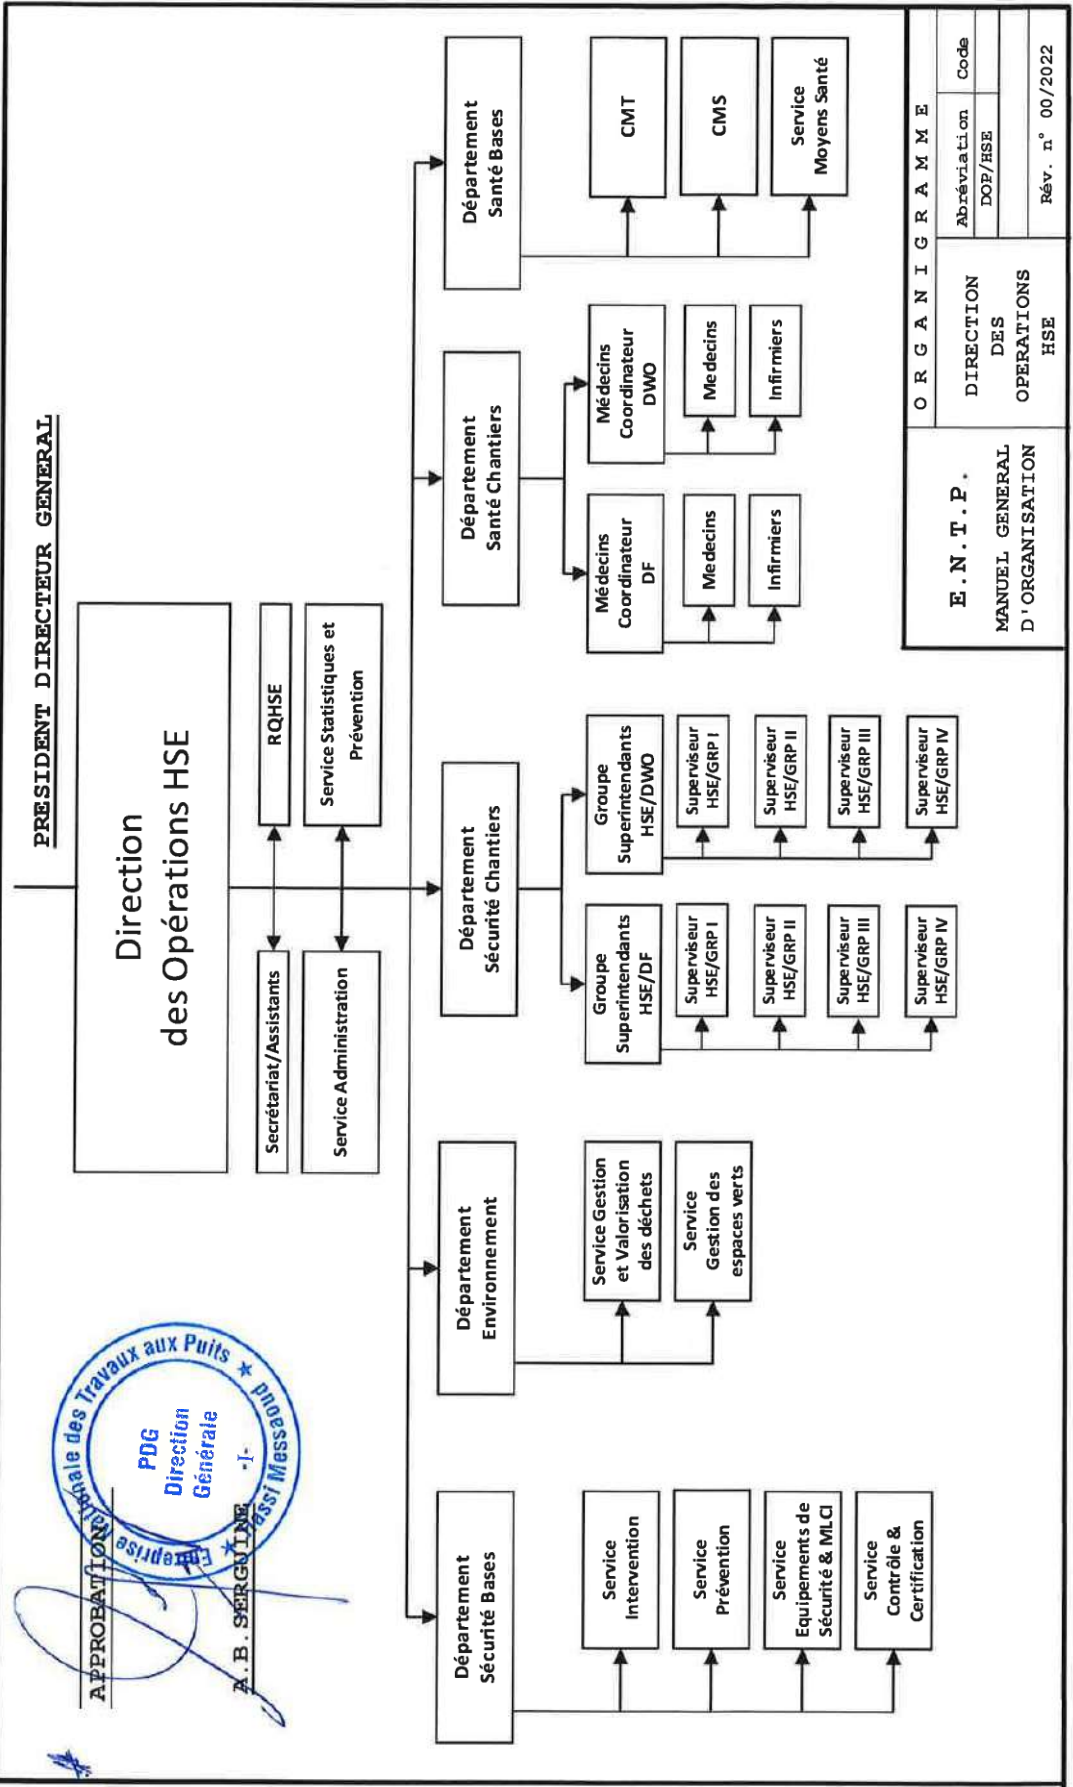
PRESIDENT DIRECTEUR GENERAL

Direction des Opérations HSE

RQHSE

Service Statistiques et Prévention

Secrétariat/Assistants

Service Administration

Département Santé Bases

CMT

CMS

Service Moyens Santé

Département Santé Chantiers

Médecins Coordinateur DWO

Medecins

Infirmiers

Médecins Coordinateur DF

Medecins

Infirmiers

Département Sécurité Chantiers

Groupe Superintendants HSE/DWO

Superviseur HSE/GRP I

Superviseur HSE/GRP II

Superviseur HSE/GRP III

Superviseur HSE/GRP IV

Groupe Superintendants HSE/DF

Superviseur HSE/GRP I

Superviseur HSE/GRP II

Superviseur HSE/GRP III

Superviseur HSE/GRP IV

Département Environnement

Service Gestion et Valorisation des déchets

Service Gestion des espaces verts

Département Sécurité Bases

Service Intervention

Service Prévention

Service Equipements de Sécurité & MLCI

Service Contrôle & Certification

| E.N.T.P. | O R G A N I G R A M M E | |
|---|---|---|
| MANUEL GENERAL D'ORGANISATION | DIRECTION DES OPERATIONS HSE | Abréviation: DOP/HSE<br>Code<br>Rév. n° 00/2022 |

APPROBATION

A.B. SERGUINE

Entreprise Nationale des Travaux aux Puits ★ Hassi Messaoud ★
PDG Direction Générale -I-